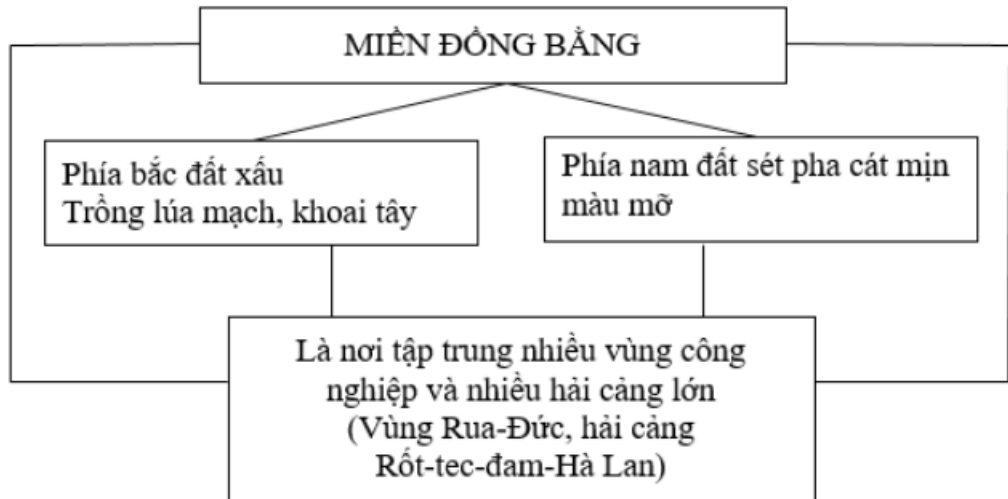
MIỀN ĐỒNG BẰNG

Phía bắc đất xấu
Trồng lúa mạch, khoai tây

Phía nam đất sét pha cát mịn màu mỡ

Là nơi tập trung nhiều vùng công nghiệp và nhiều hải cảng lớn (Vùng Rua-Đức, hải cảng Rốt-tec-đam-Hà Lan)